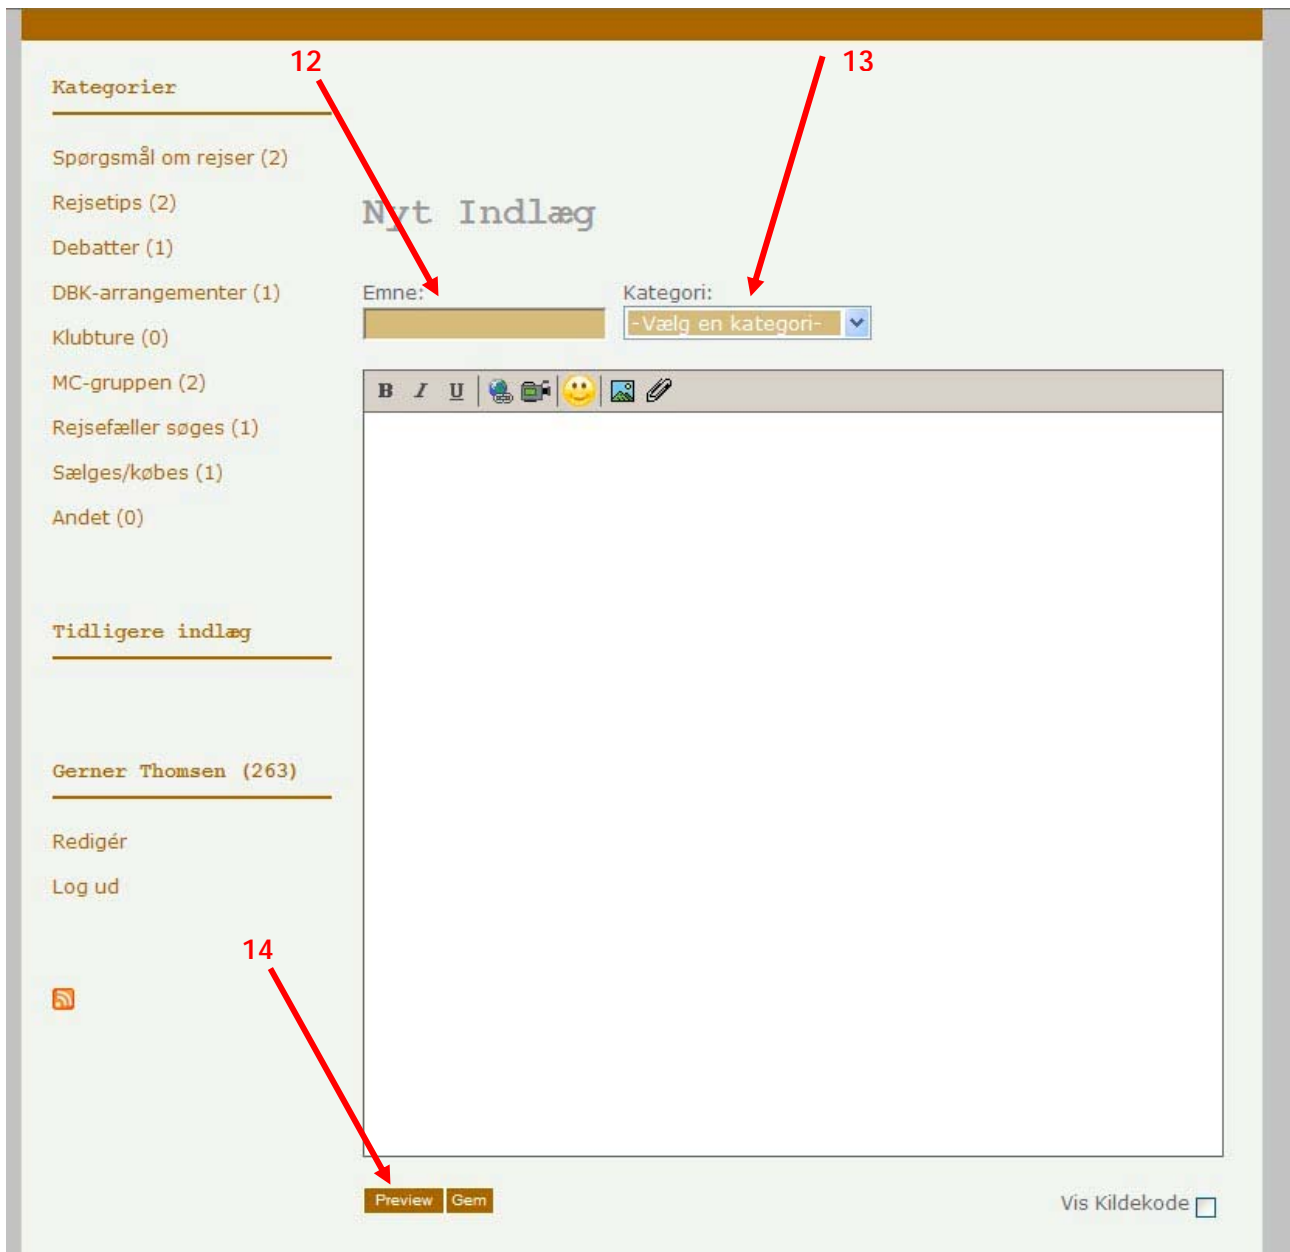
Kategorier

Spørgsmål om rejser (2)

Rejsetips (2)

Debatter (1)

DBK-arrangementer (1)

Klubture (0)

MC-gruppen (2)

Rejsefæller søges (1)

Sælges/købes (1)

Andet (0)

Tidligere indlæg

Gerner Thomsen (263)

Redigér

Log ud

12

13

Nyt Indlæg

Emne:

Kategori:

-Vælg en kategori-

B I U

14

Preview Gem

Vis Kildekode